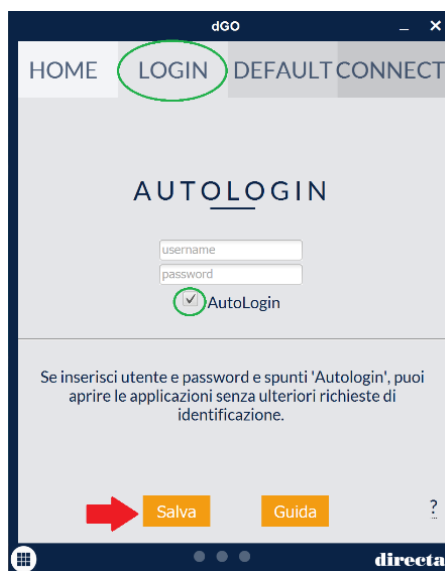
dGO

HOME LOGIN DEFAULT CONNECT

AUTOLOGIN

username
password
AutoLogin

Se inserisci utente e password e spunti 'Autologin', puoi aprire le applicazioni senza ulteriori richieste di identificazione.

Salva Guida ?

directa